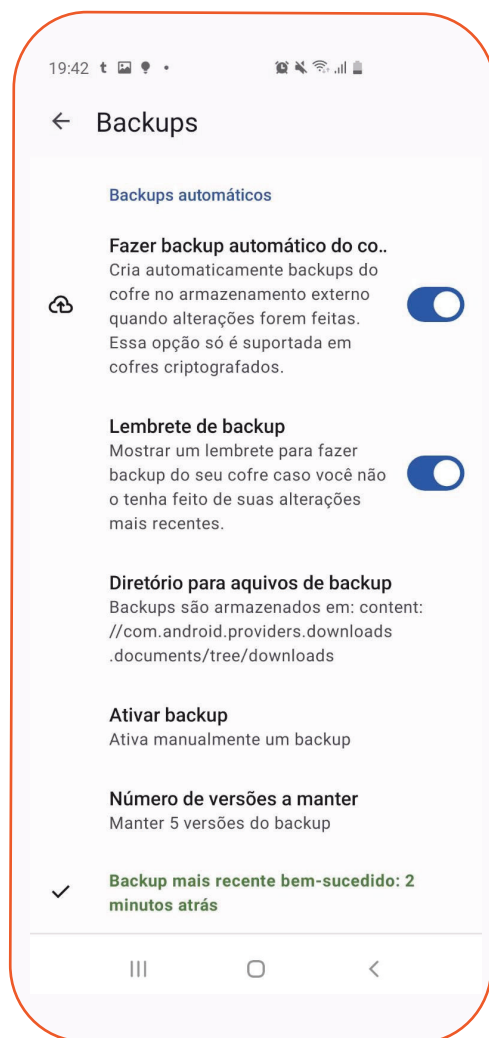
19:42 t

Backups

Backups automáticos

Fazer backup automático do co..
Cria automaticamente backups do cofre no armazenamento externo quando alterações forem feitas. Essa opção só é suportada em cofres criptografados.

Lembrete de backup
Mostrar um lembrete para fazer backup do seu cofre caso você não o tenha feito de suas alterações mais recentes.

Diretório para aquivos de backup
Backups são armazenados em: content://com.android.providers.downloads.documents/tree/downloads

Ativar backup
Ativa manualmente um backup

Número de versões a manter
Manter 5 versões do backup

Backup mais recente bem-sucedido: 2 minutos atrás